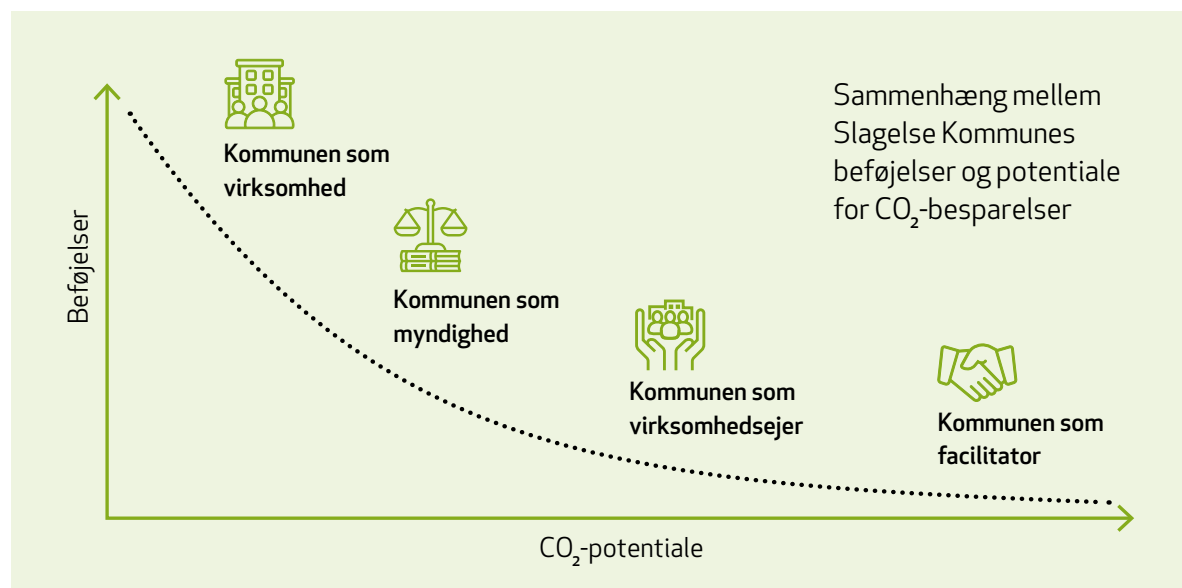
Sammenhæng mellem Slagelse Kommunes beføjelser og potentiale for $CO_2$-besparelser

Befølelser

Kommunen som virksomhed

Kommunen som myndighed

Kommunen som virksomhedsejer

Kommunen som facilitator

$CO_2$-potentiale